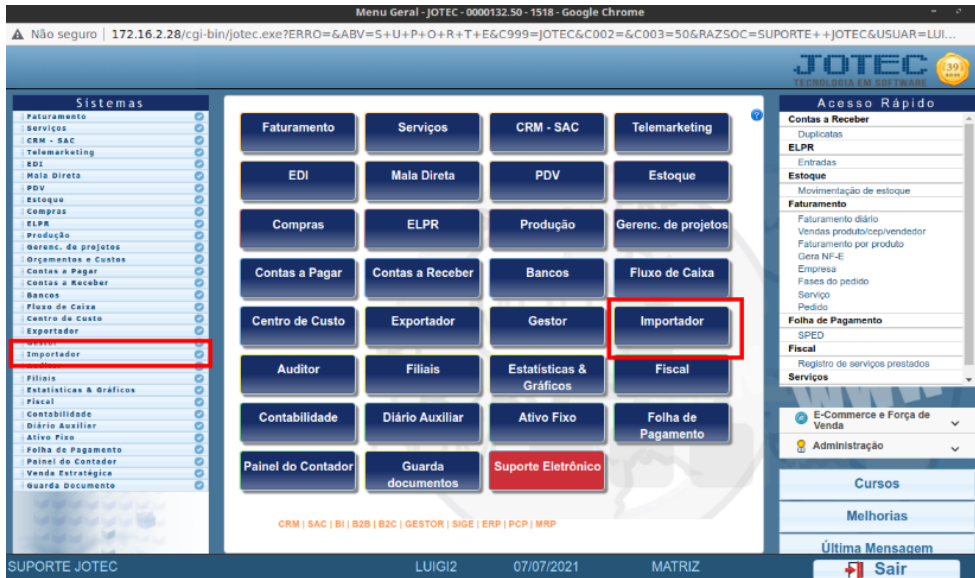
Menu Geral - JOTEC - 0000132.50 - 1518 - Google Chrome

Não seguro | 172.16.2.28/cgi-bin/jotec.exe?ERRO=&ABV=S+U+P+O+R+T+E&C999=JOTEC&C002=&C003=50&RAZSOC=SUPORTE++JOTEC&USUAR=LUI...

JOTEC
TECNOLOGIA EM SOFTWARE
39

Sistemas
Faturamento
Serviços
CRM - SAC
Telemarketing
EDI
Mala Direta
PDV
Estoque
Compras
ELPR
Produção
Gerenc. de projetos
Orçamentos e Custos
Contas a Pagar
Contas a Receber
Bancos
Fluxo de Caixa
Centro de Custo
Exportador
Gestor
Importador
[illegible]
Filiais
Estatísticas & Gráficos
Fiscal
Contabilidade
Diário Auxiliar
Ativo Fixo
Folha de Pagamento
Painel do Contador
Venda Estratégica
Guarda Documento

Faturamento
Serviços
CRM - SAC
Telemarketing
EDI
Mala Direta
PDV
Estoque
Compras
ELPR
Produção
Gerenc. de projetos
Contas a Pagar
Contas a Receber
Bancos
Fluxo de Caixa
Centro de Custo
Exportador
Gestor
Importador
Auditor
Filiais
Estatísticas & Gráficos
Fiscal
Contabilidade
Diário Auxiliar
Ativo Fixo
Folha de Pagamento
Painel do Contador
Guarda documentos
Suporte Eletrônico

CRM | SAC | BI | B2B | B2C | GESTOR | SIGE | ERP | PCP | MRP

Acesso Rápido
Contas a Receber
Duplicatas
ELPR
Entradas
Estoque
Movimentação de estoque
Faturamento
Faturamento diário
Vendas produto/cep/vendedor
Faturamento por produto
Gera NF-E
Empresa
Fases do pedido
Serviço
Pedido
Folha de Pagamento
SPED
Fiscal
Registro de serviços prestados
Serviços

E-Commerce e Força de Venda
Administração
Cursos
Melhorias
Última Mensagem
Sair

SUPORTE JOTEC
LUIGI2
07/07/2021
MATRIZ